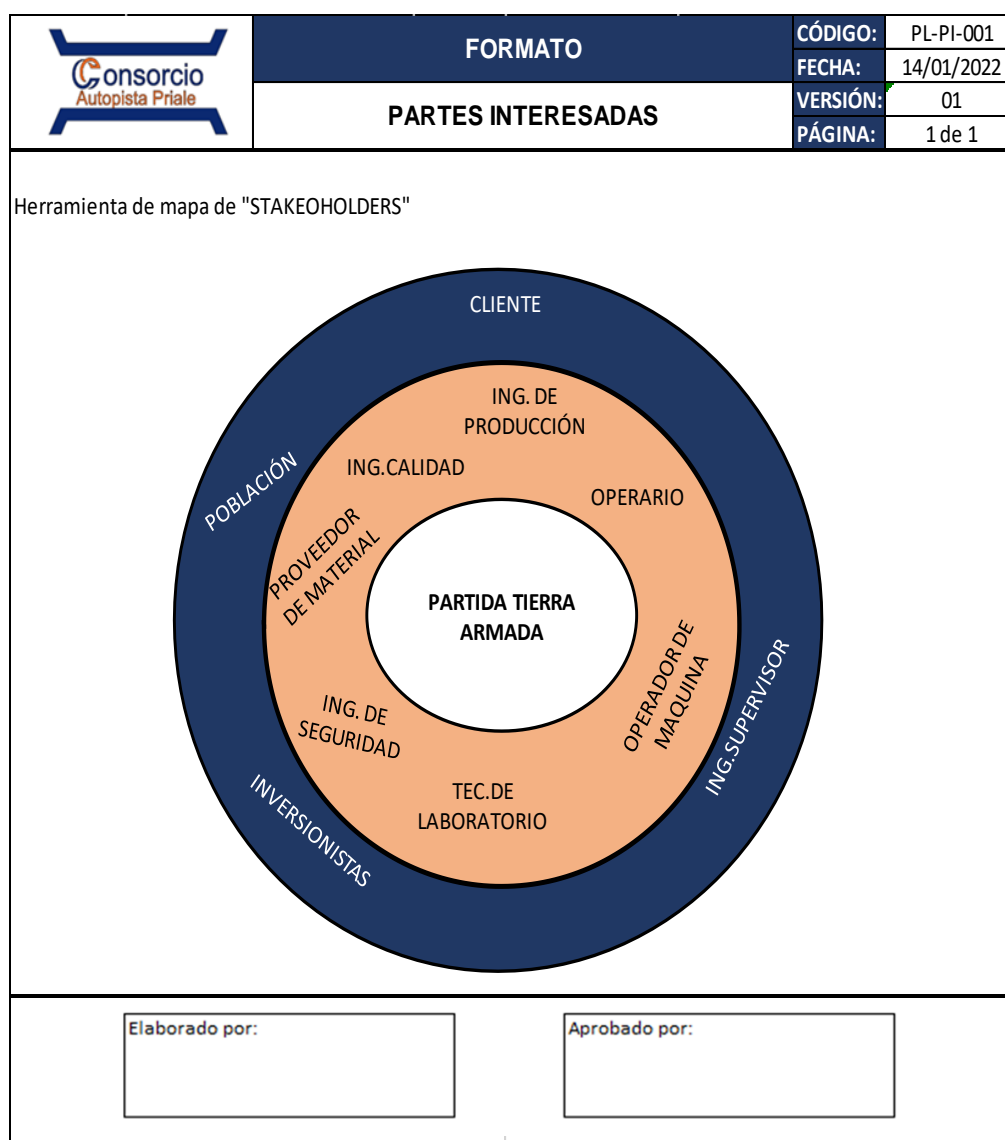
Consorcio
Autopista Priale

FORMATO

PARTES INTERESADAS

| CÓDIGO: | PL-PI-001 |
|---|---|
| FECHA: | 14/01/2022 |
| VERSIÓN: | 01 |
| PÁGINA: | 1 de 1 |

Herramienta de mapa de "STAKEOHOLDERS"

CLIENTE

POBLACIÓN

INVERSIONISTAS

ING.SUPERVISOR

ING. DE PRODUCCIÓN

ING.CALIDAD

OPERARIO

PROVEEDOR DE MATERIAL

OPERADOR DE MAQUINA

ING. DE SEGURIDAD

TEC.DE LABORATORIO

PARTIDA TIERRA ARMADA

Elaborado por:

Aprobado por: